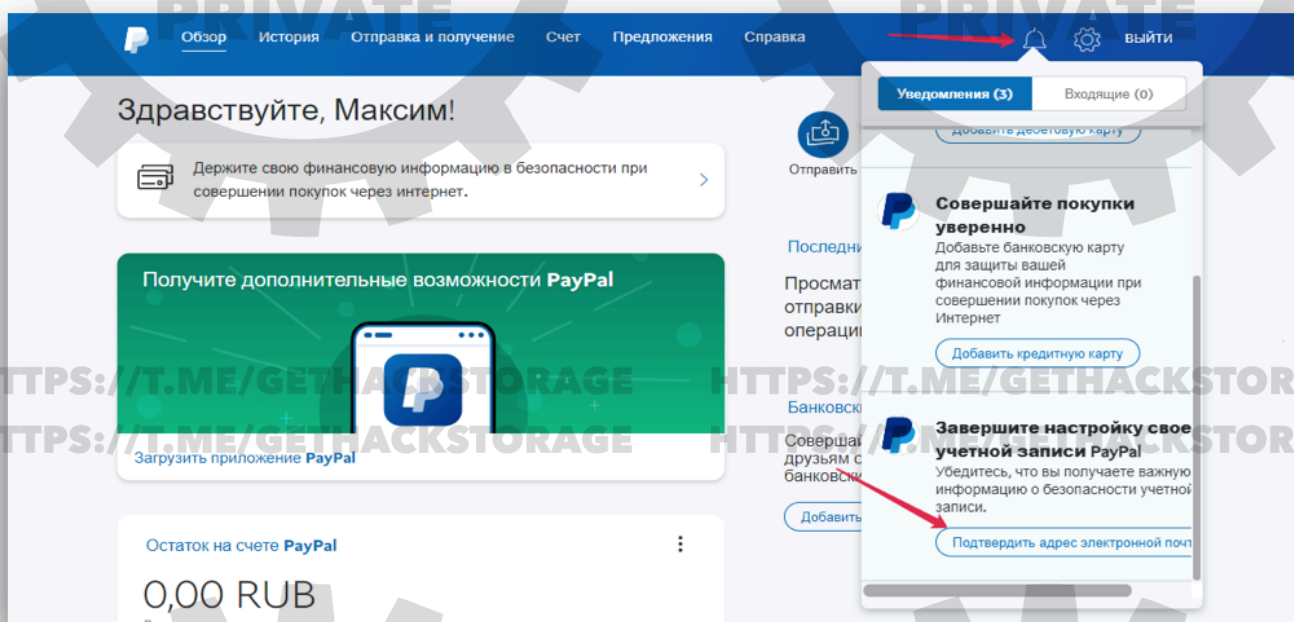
PRIVATE PRIVATE

Обзор История Отправка и получение Счет Предложения Справка ВЫЙТИ

Уведомления (3) Входящие (0)

Добавить дебетовую карту

Здравствуйте, Максим!

Держите свою финансовую информацию в безопасности при совершении покупок через интернет.

Отправить

Последни

Просмат отправки операци

Получите дополнительные возможности PayPal

Загрузить приложение PayPal

Банковск

Совершай друзьям с банковск

Добавить

Совершайте покупки уверенно

Добавьте банковскую карту для защиты вашей финансовой информации при совершении покупок через Интернет

Добавить кредитную карту

Завершите настройку свое учетной записи PayPal

Убедитесь, что вы получаете важную информацию о безопасности учетной записи.

Подтвердить адрес электронной почт

Остаток на счете PayPal

0,00 RUB

TTPS://T.ME/GETHACKSTORAGE HTTPS://T.ME/GETHACKSTOR
TTPS://T.ME/GETHACKSTORAGE HTTPS://T.ME/GETHACKSTOR